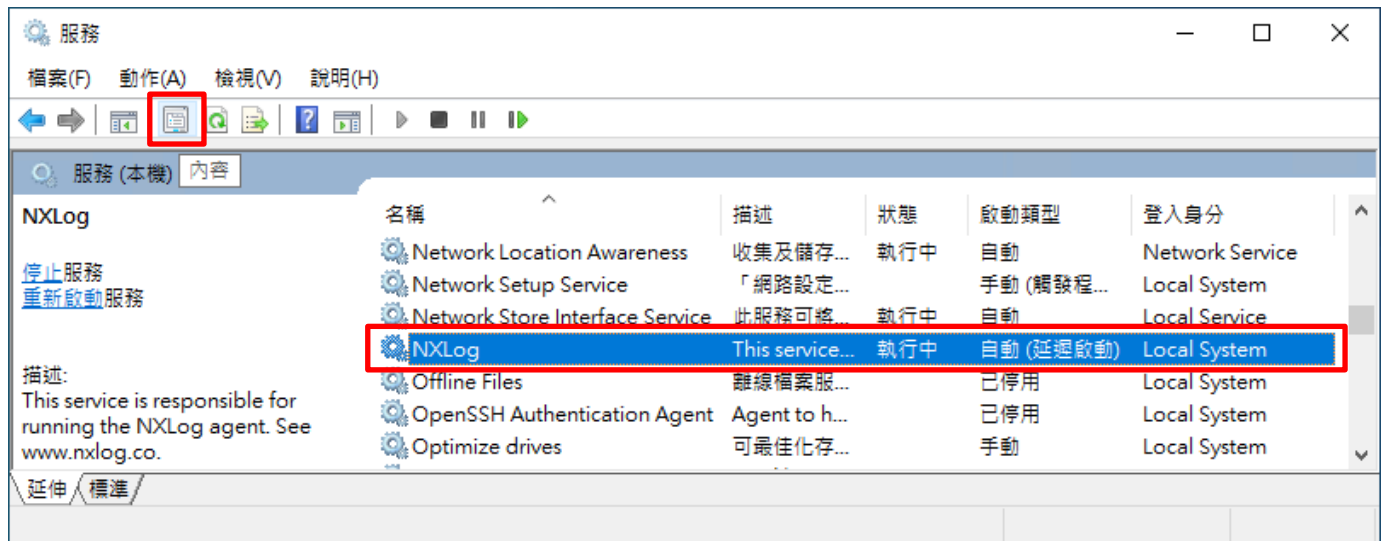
服務

檔案(F) 動作(A) 檢視(V) 說明(H)

服務 (本機) 內容

NXLog

停止服務
重新啟動服務

描述:
This service is responsible for running the NXLog agent. See www.nxlog.co.

| 名稱 | 描述 | 狀態 | 啟動類型 | 登入身分 |
|---|---|---|---|---|
| Network Location Awareness | 收集及儲存... | 執行中 | 自動 | Network Service |
| Network Setup Service | 「網路設定... | | 手動 (觸發程... | Local System |
| Network Store Interface Service | 此服務可將... | 執行中 | 自動 | Local Service |
| NXLog | This service... | 執行中 | 自動 (延遲啟動) | Local System |
| Offline Files | 離線檔案服... | | 已停用 | Local System |
| OpenSSH Authentication Agent | Agent to h... | | 已停用 | Local System |
| Optimize drives | 可最佳化存... | | 手動 | Local System |

延伸 標準